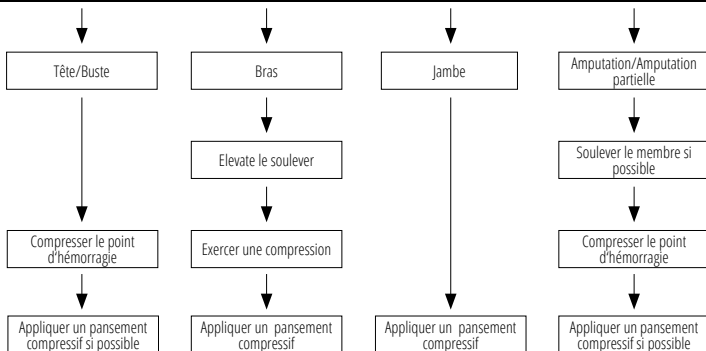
Tête/Buste

Compresser le point d'hémorragie

Appliquer un pansement compressif si possible

Bras

Elevate le soulever

Exercer une compression

Appliquer un pansement compressif

Jambe

Appliquer un pansement compressif

Amputation/Amputation partielle

Soulever le membre si possible

Compresser le point d'hémorragie

Appliquer un pansement compressif si possible